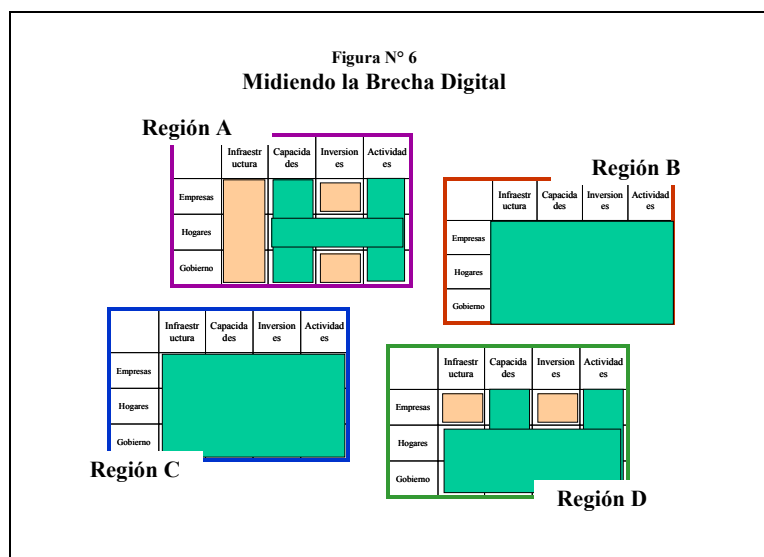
Figura N° 6
Midiendo la Brecha Digital

Región A

| | Infraestructura | Capacidades | Inversiones | Actividades |
|---|---|---|---|---|
| Empresas | | | | |
| Hogares | | | | |
| Gobierno | | | | |

Región B

| | Infraestructura | Capacidades | Inversiones | Actividades |
|---|---|---|---|---|
| Empresas | | | | |
| Hogares | | | | |
| Gobierno | | | | |

| | Infraestructura | Capacidades | Inversiones | Actividades |
|---|---|---|---|---|
| Empresas | | | | |
| Hogares | | | | |
| Gobierno | | | | |

Región C

| | Infraestructura | Capacidades | Inversiones | Actividades |
|---|---|---|---|---|
| Empresas | | | | |
| Hogares | | | | |
| Gobierno | | | | |

Región D